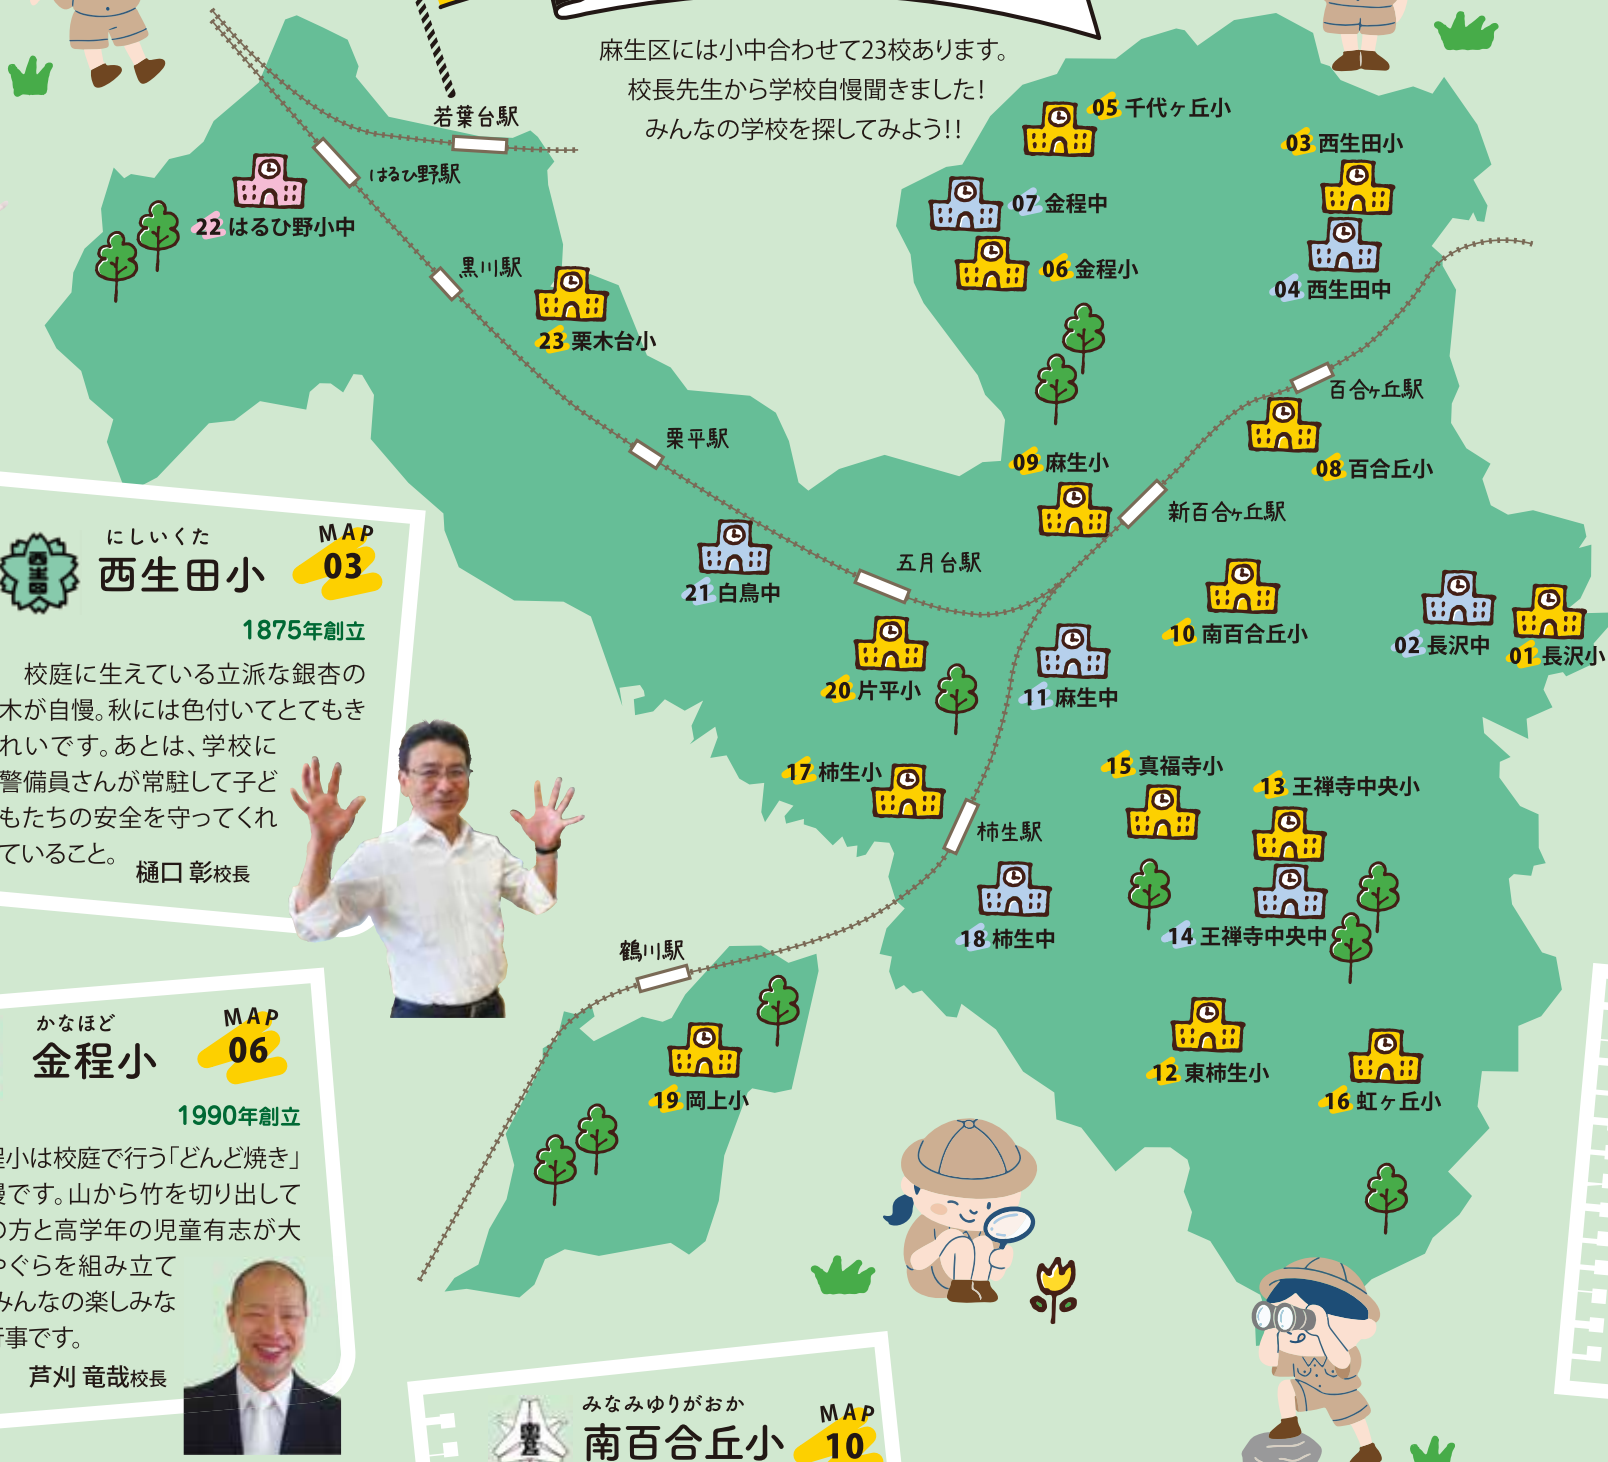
麻生区には小中合わせて23校あります。
校長先生から学校自慢聞きました!
みんなの学校を探してみよう!!

若葉台駅
はるひ野駅
22 はるひ野小中
黒川駅
23 栗木台小
栗平駅
05 千代ヶ丘小
07 金程中
06 金程小
03 西生田小
04 西生田中
百合ヶ丘駅
08 百合丘小
09 麻生小
新百合ヶ丘駅
五月台駅
21 白鳥中
20 片平小
10 南百合丘小
11 麻生中
02 長沢中
01 長沢小
17 柿生小
柿生駅
18 柿生中
15 真福寺小
13 王禅寺中央小
14 王禅寺中央中
鶴川駅
19 岡上小
12 東柿生小
16 虹ヶ丘小

にしいくた
西生田小
MAP 03
1875年創立
校庭に生えている立派な銀杏の木が自慢。秋には色付いてとてもきれいです。あとは、学校に警備員さんが常駐して子どもたちの安全を守ってくれていること。
樋口 彰校長

かなほど
金程小
MAP 06
1990年創立
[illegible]小は校庭で行う「どんど焼き」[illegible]です。山から竹を切り出して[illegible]の方と高学年の児童有志が大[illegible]ぐらを組み立て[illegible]んなの楽しみな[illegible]事です。
芦刈 竜哉校長

みなみゆりがおか
南百合丘小
MAP 10